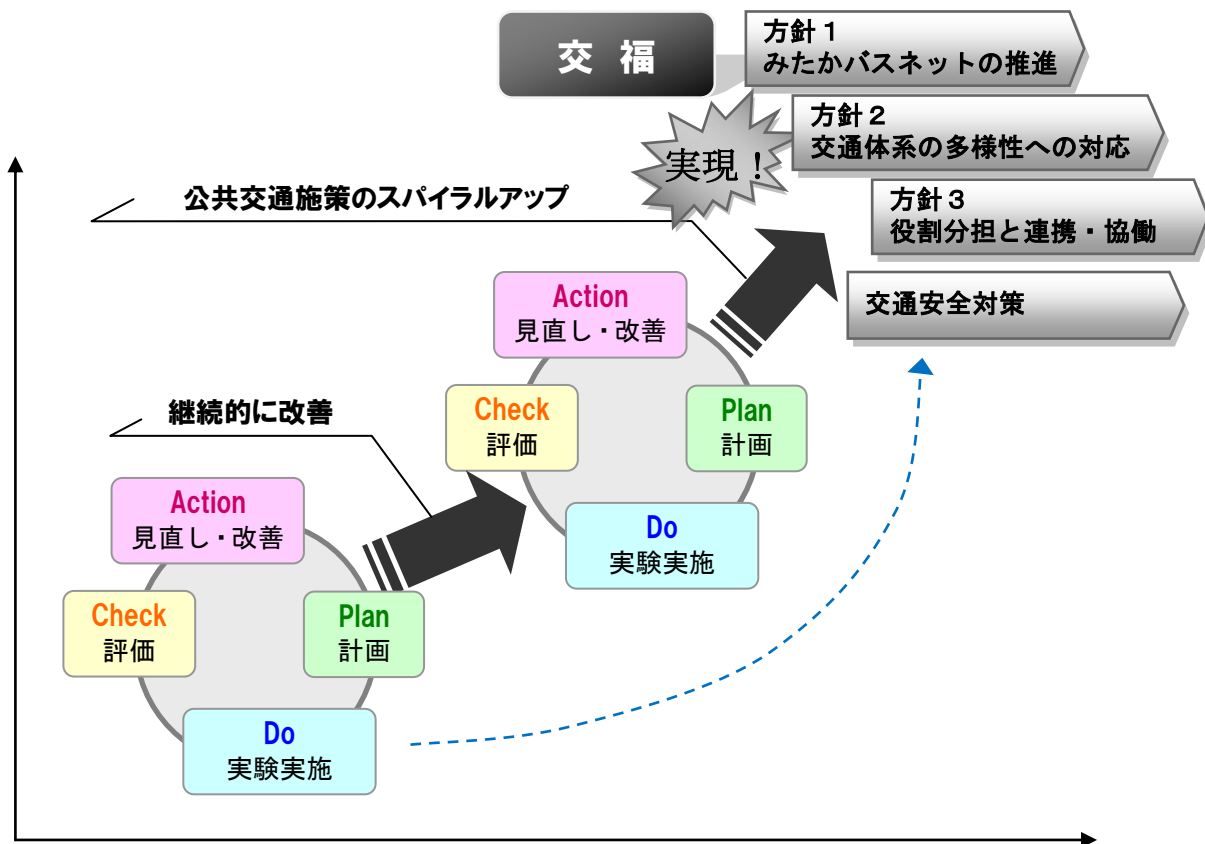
交 福

方針１
みたかバスネットの推進

方針２
交通体系の多様性への対応

方針３
役割分担と連携・協働

交通安全対策

実現！

公共交通施策のスパイラルアップ

Action
見直し・改善

Check
評価

Plan
計画

Do
実験実施

継続的に改善

Action
見直し・改善

Check
評価

Plan
計画

Do
実験実施